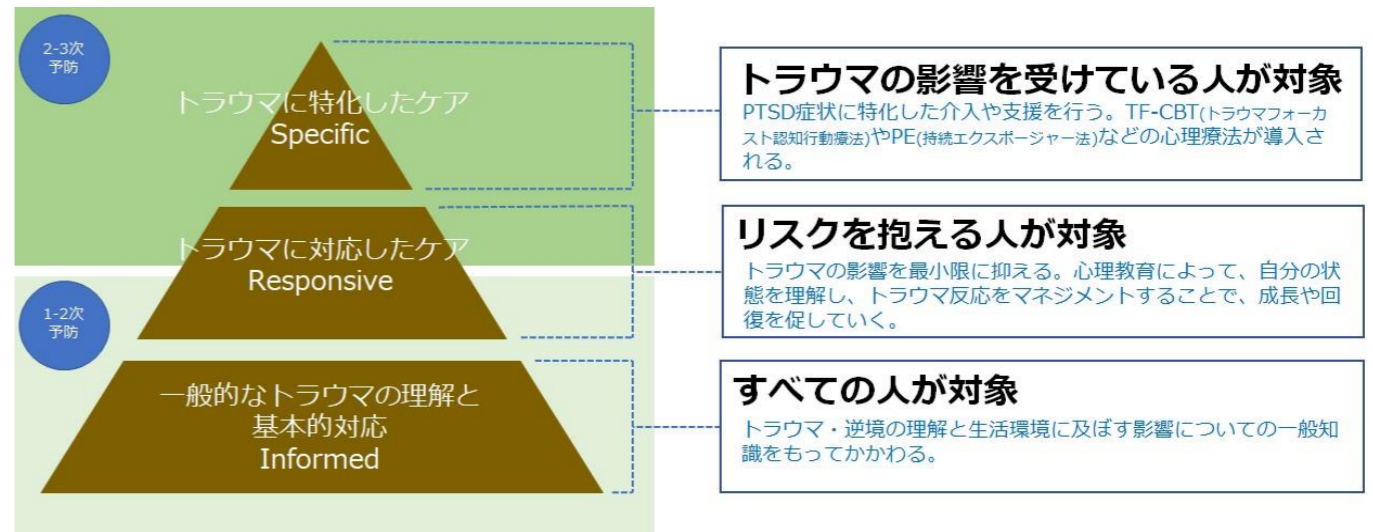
2-3次予防

トラウマに特化したケア
Specific

トラウマに対応したケア
Responsive

1-2次予防

一般的なトラウマの理解と
基本的対応
Informed

トラウマの影響を受けている人が対象
PTSD症状に特化した介入や支援を行う。TF-CBT(トラウマフォーカスト認知行動療法)やPE(持続エクスポージャー法)などの心理療法が導入される。

リスクを抱える人が対象
トラウマの影響を最小限に抑える。心理教育によって、自分の状態を理解し、トラウマ反応をマネジメントすることで、成長や回復を促していく。

すべての人が対象
トラウマ・逆境の理解と生活環境に及ぼす影響についての一般知識をもってかかわる。